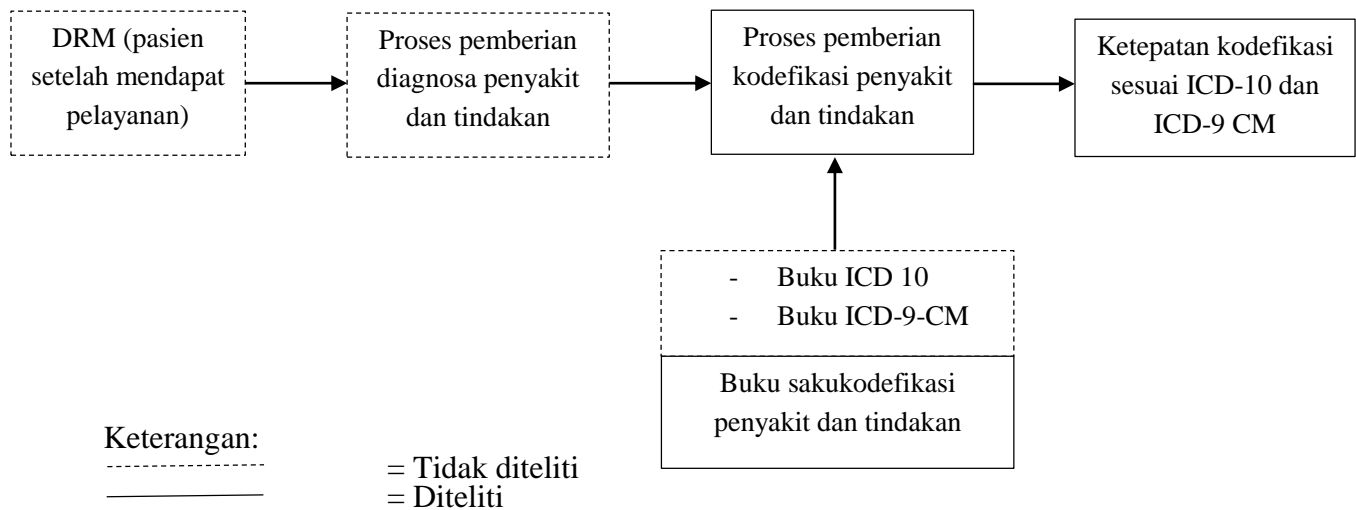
DRM (pasien setelah mendapat pelayanan)

Proses pemberian diagnosa penyakit dan tindakan

Proses pemberian kodefikasi penyakit dan tindakan

Ketepatan kodefikasi sesuai ICD-10 dan ICD-9 CM

- Buku ICD 10
- Buku ICD-9-CM

Buku sakukodefikasi penyakit dan tindakan

Keterangan:
= Tidak diteliti
= Diteliti